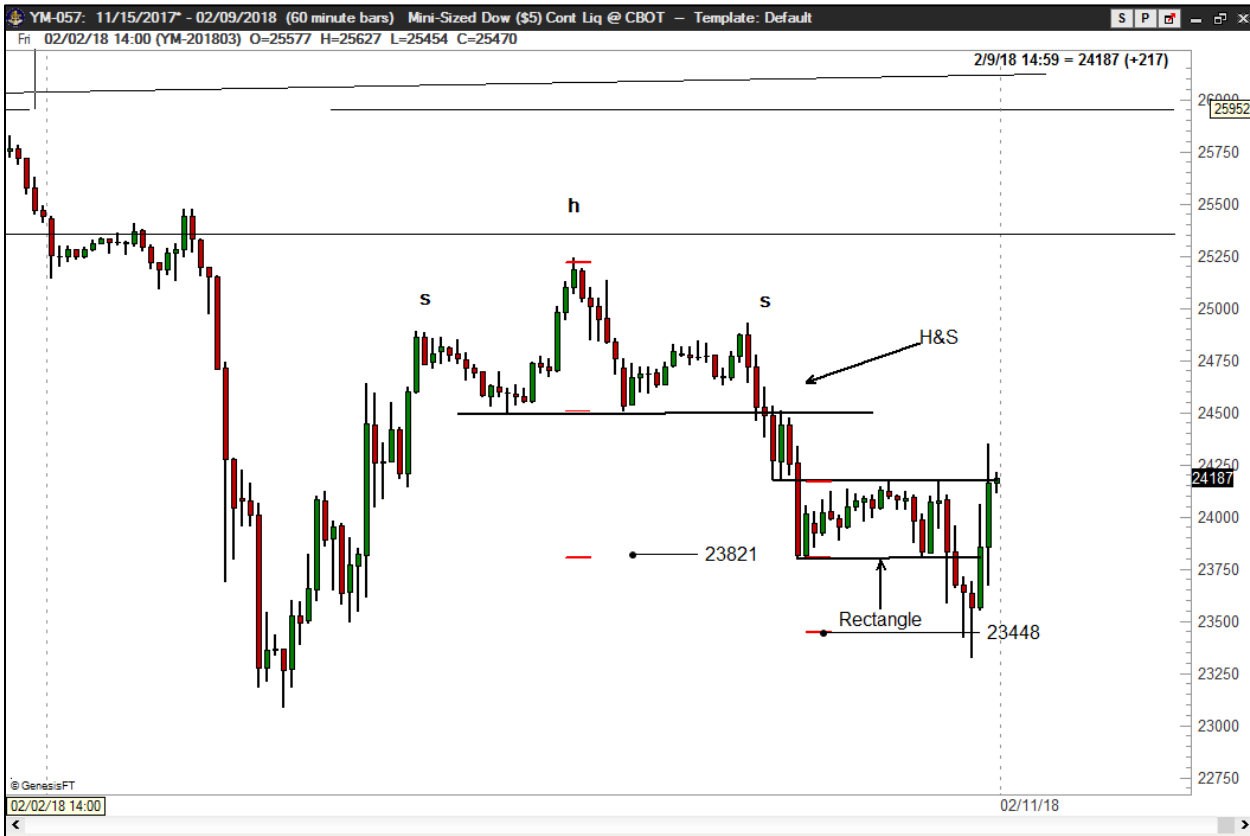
YM-057: 11/15/2017* - 02/09/2018 (60 minute bars) Mini-Sized Dow ($5) Cont Liq @ CBOT — Template: Default
S P
Fri 02/02/18 14:00 (YM-201803) O=25577 H=25627 L=25454 C=25470
2/9/18 14:59 = 24187 (+217)
26000
25952
25750
25500
25250
25000
24750
24500
24250
24187
24000
23750
23500
23250
23000
22750
h
s
s
H&S
23821
Rectangle
23448
© GenesisFT
02/02/18 14:00
02/11/18